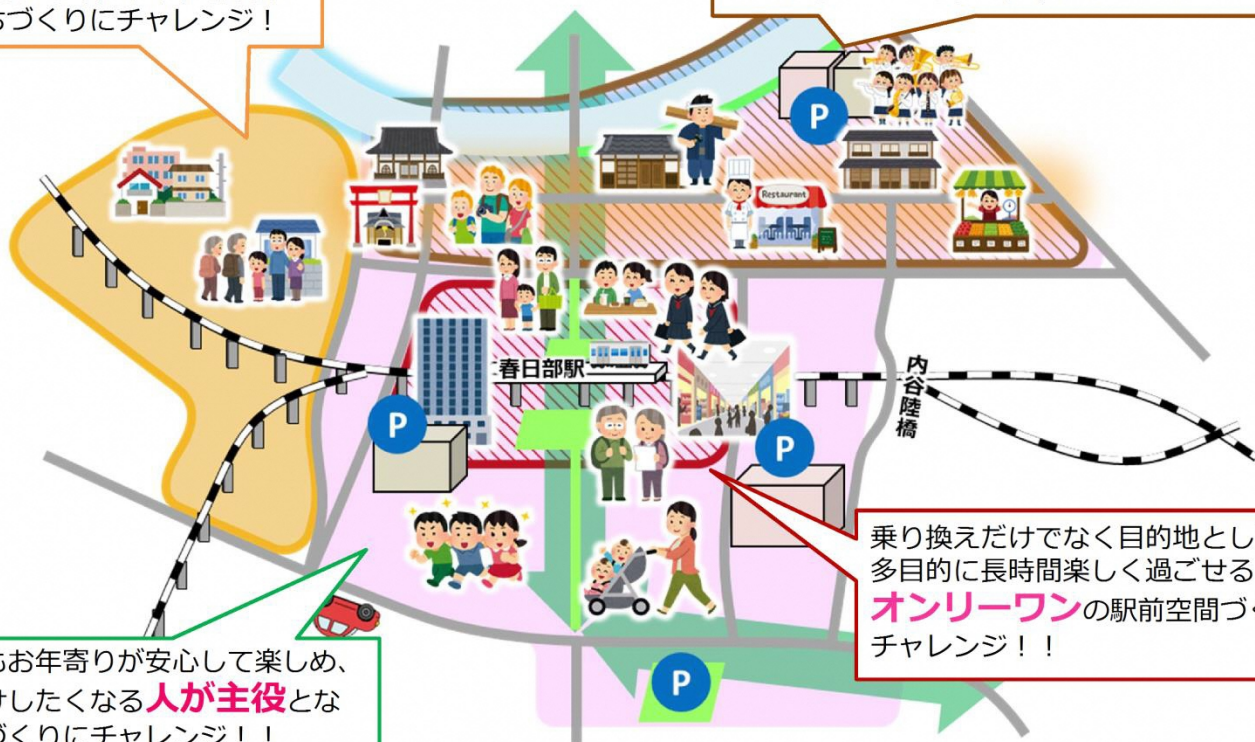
らづくりにチャレンジ！

Restaurant

P

P

P

P

春日部駅

内谷陸橋

乗り換えだけでなく目的地とし
多目的に長時間楽しく過ごせる
オンリーワンの駅前空間づ
チャレンジ！！

もお年寄りが安心して楽しめ、
けしたくなる人が主役とな
づくりにチャレンジ！！